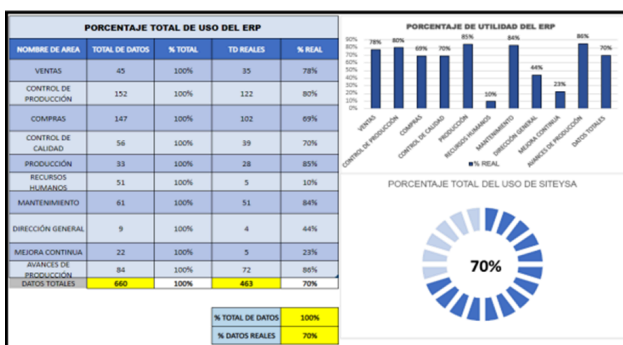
PORCENTAJE TOTAL DE USO DEL ERP

| NOMBRE DE AREA | TOTAL DE DATOS | % TOTAL | TD REALES | % REAL |
|---|---|---|---|---|
| VENTAS | 45 | 100% | 35 | 78% |
| CONTROL DE PRODUCCIÓN | 152 | 100% | 122 | 80% |
| COMPRAS | 147 | 100% | 102 | 69% |
| CONTROL DE CALIDAD | 56 | 100% | 39 | 70% |
| PRODUCCIÓN | 33 | 100% | 28 | 85% |
| RECURSOS HUMANOS | 51 | 100% | 5 | 10% |
| MANTENIMIENTO | 61 | 100% | 51 | 84% |
| DIRECCIÓN GENERAL | 9 | 100% | 4 | 44% |
| MEJORA CONTINUA | 22 | 100% | 5 | 23% |
| AVANCES DE PRODUCCIÓN | 84 | 100% | 72 | 86% |
| DATOS TOTALES | 660 | 100% | 463 | 70% |

| % TOTAL DE DATOS | 100% |
|---|---|
| % DATOS REALES | 70% |

PORCENTAJE DE UTILIDAD DEL ERP

90%
80%
70%
60%
50%
40%
30%
20%
10%
0%

78% 80% 69% 70% 85% 10% 84% 44% 23% 86% 70%

VENTAS
CONTROL DE PRODUCCIÓN
COMPRAS
CONTROL DE CALIDAD
PRODUCCIÓN
RECURSOS HUMANOS
MANTENIMIENTO
DIRECCIÓN GENERAL
MEJORA CONTINUA
AVANCES DE PRODUCCIÓN
DATOS TOTALES

% REAL

PORCENTAJE TOTAL DEL USO DE SITEYSA

70%